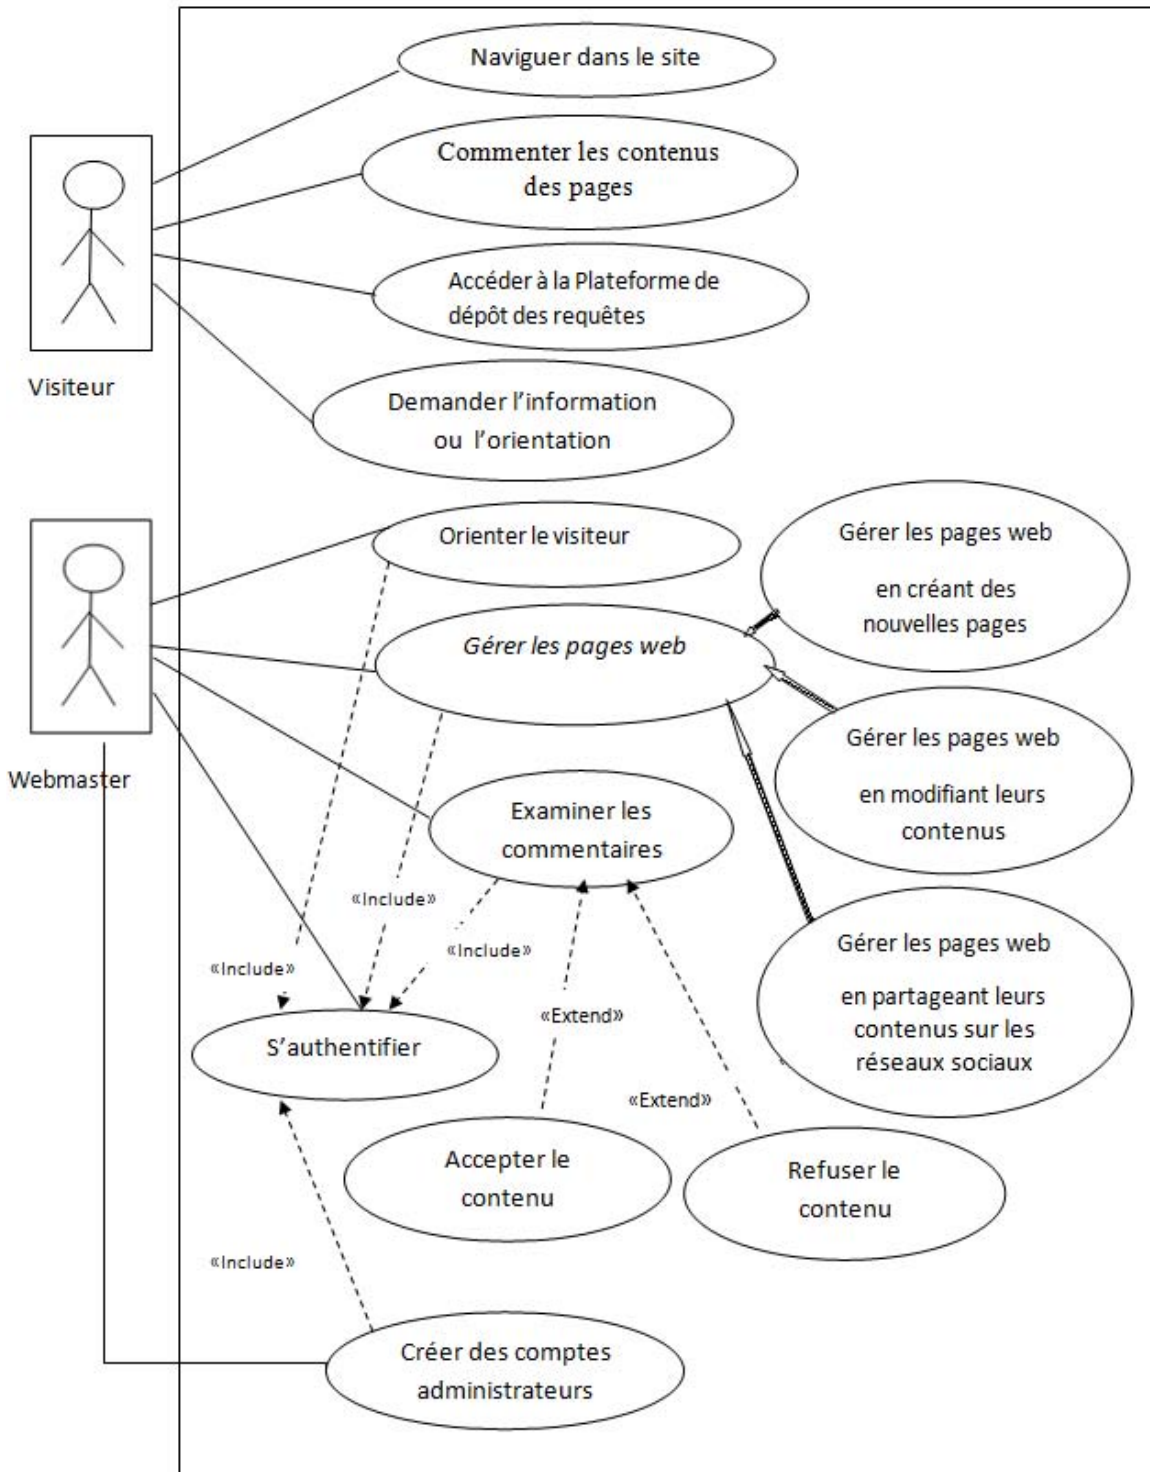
Naviguer dans le site

Commenter les contenus des pages

Accéder à la Plateforme de dépôt des requêtes

Visiteur

Demander l'information ou l'orientation

Orienter le visiteur

Gérer les pages web en créant des nouvelles pages

Gérer les pages web

Gérer les pages web en modifiant leurs contenus

Webmaster

Examiner les commentaires

«Include»

«Include»

«Include»

Gérer les pages web en partageant leurs contenus sur les réseaux sociaux

«Extend»

S'authentifier

«Extend»

Accepter le contenu

Refuser le contenu

«Include»

Créer des comptes administrateurs